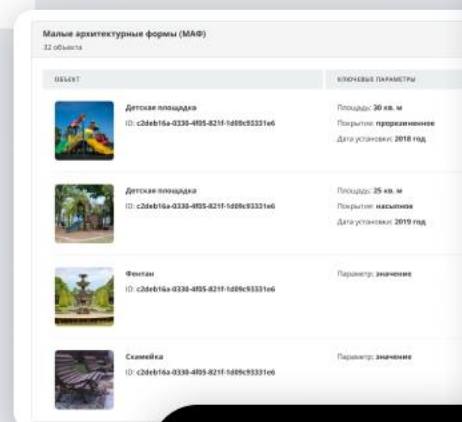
Малые архитектурные формы (МАФ)
32 объекта

| ОБЪЕКТ | КЛЮЧЕВЫЕ ПАРАМЕТРЫ |
|---|---|
| Детская площадка<br>ID: c2deb16a-0338-4f05-821f-1d09c93331e6 | Площадь: 30 кв. м<br>Покрытие: прорезиненное<br>Дата установки: 2018 год |
| Детская площадка<br>ID: c2deb16a-0338-4f05-821f-1d09c93331e6 | Площадь: 25 кв. м<br>Покрытие: насыпное<br>Дата установки: 2019 год |
| Фонтан<br>ID: c2deb16a-0338-4f05-821f-1d09c93331e6 | Параметр: значение |
| Скамейка<br>ID: c2deb16a-0338-4f05-821f-1d09c93331e6 | Параметр: значение |